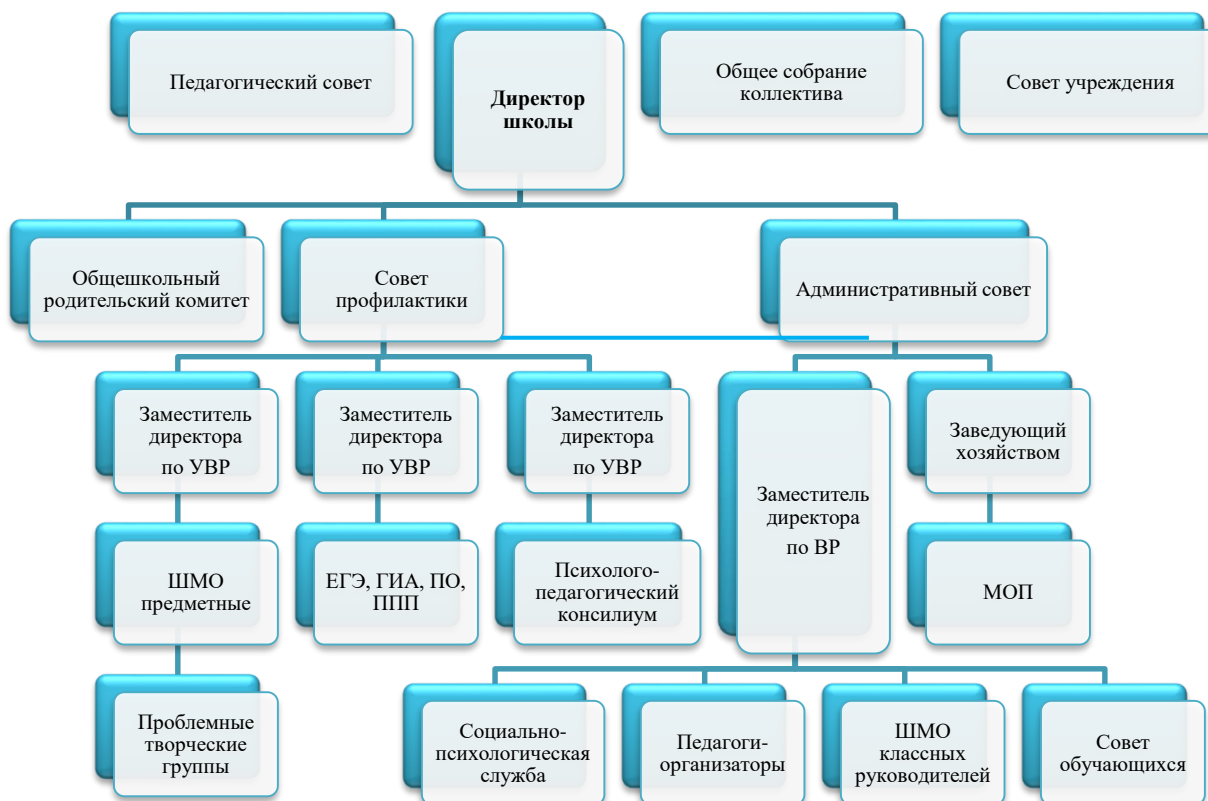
Педагогический совет

Директор школы

Общее собрание коллектива

Совет учреждения

Общешкольный родительский комитет

Совет профилактики

Административный совет

Заместитель директора по УВР

Заместитель директора по УВР

Заместитель директора по УВР

Заместитель директора по ВР

Заведующий хозяйством

ШМО предметные

ЕГЭ, ГИА, ПО, ППП

Психолого-педагогический консилиум

МОП

Проблемные творческие группы

Социально-психологическая служба

Педагоги-организаторы

ШМО классных руководителей

Совет обучающихся